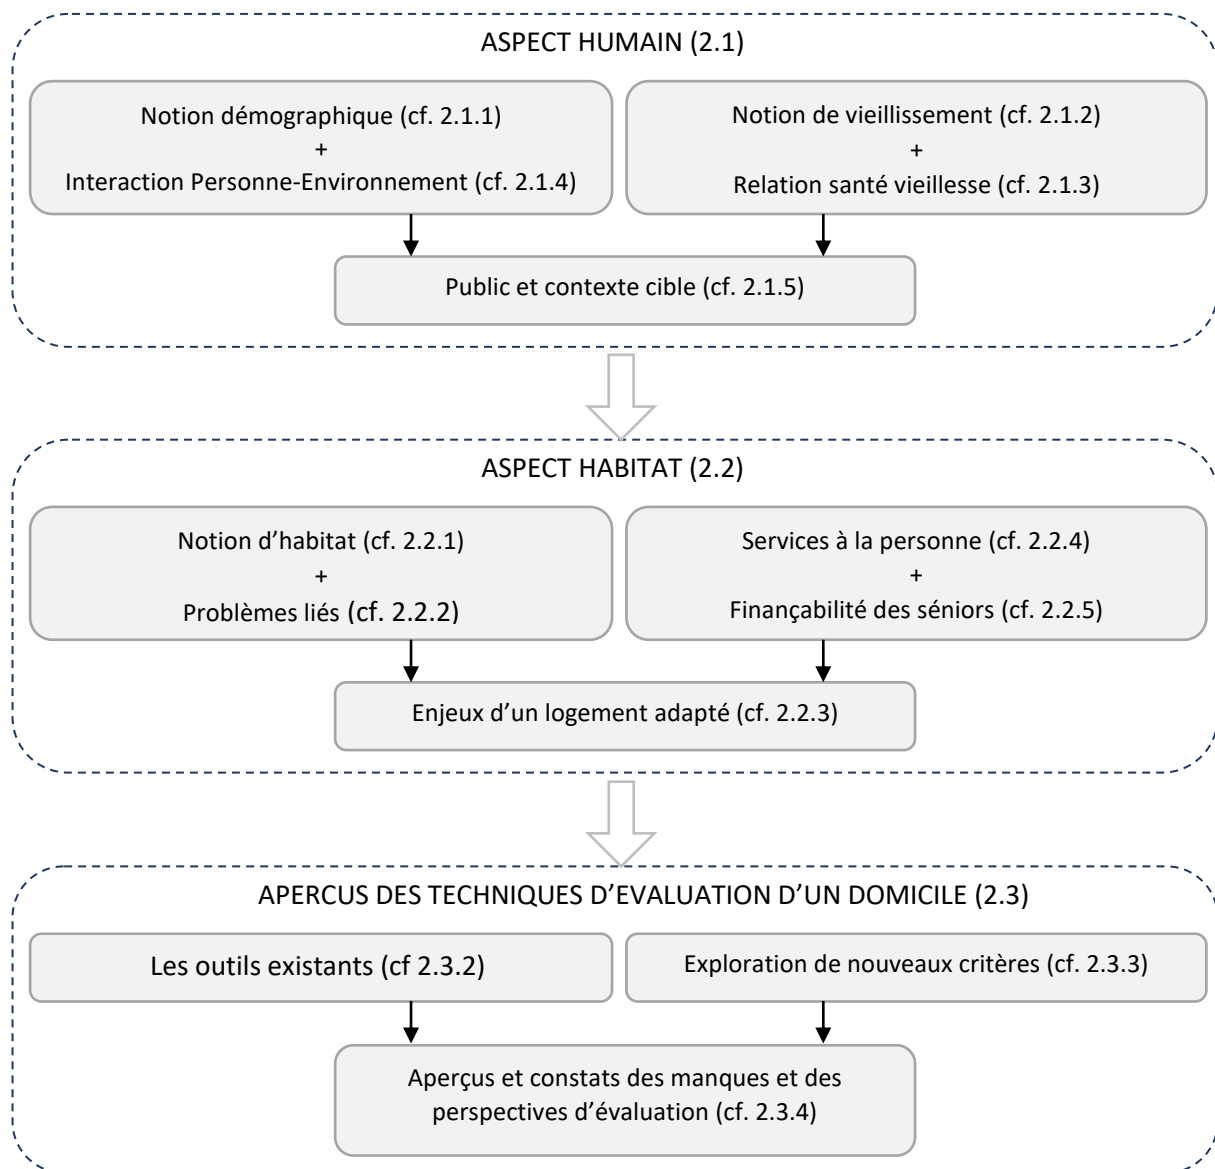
ASPECT HUMAIN (2.1)

Notion démographique (cf. 2.1.1)
+
Interaction Personne-Environnement (cf. 2.1.4)

Notion de vieillissement (cf. 2.1.2)
+
Relation santé vieillesse (cf. 2.1.3)

Public et contexte cible (cf. 2.1.5)

ASPECT HABITAT (2.2)

Notion d'habitat (cf. 2.2.1)
+
Problèmes liés (cf. 2.2.2)

Services à la personne (cf. 2.2.4)
+
Finançabilité des séniors (cf. 2.2.5)

Enjeux d'un logement adapté (cf. 2.2.3)

APERCUS DES TECHNIQUES D'EVALUATION D'UN DOMICILE (2.3)

Les outils existants (cf 2.3.2)

Exploration de nouveaux critères (cf. 2.3.3)

Aperçus et constats des manques et des perspectives d'évaluation (cf. 2.3.4)